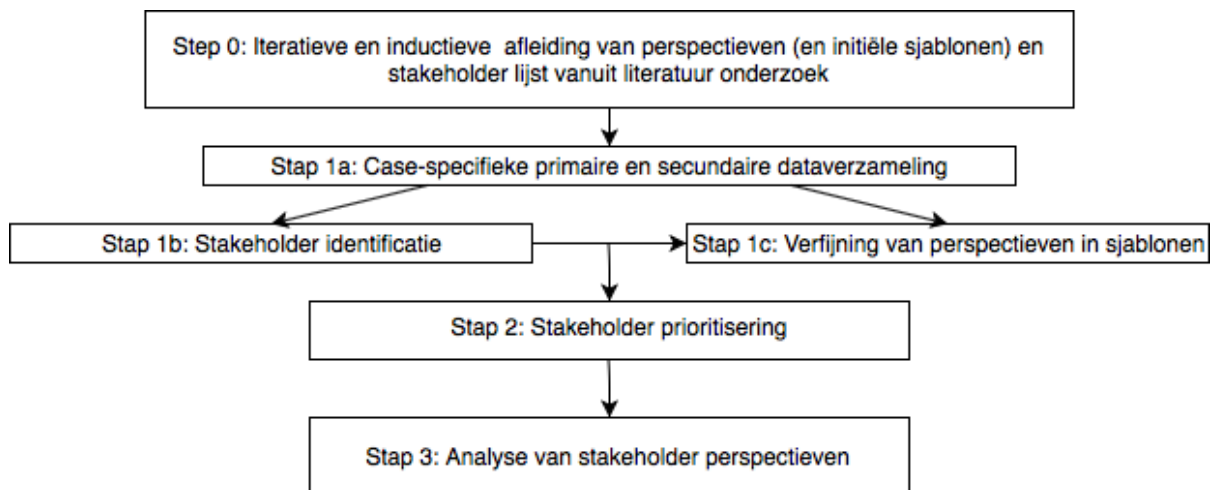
Step 0: Iteratieve en inductieve afleiding van perspectieven (en initiële sjablonen) en stakeholder lijst vanuit literatuur onderzoek

Stap 1a: Case-specifieke primaire en secundaire dataverzameling

Stap 1b: Stakeholder identificatie

Stap 1c: Verfijning van perspectieven in sjablonen

Stap 2: Stakeholder prioritisering

Stap 3: Analyse van stakeholder perspectieven